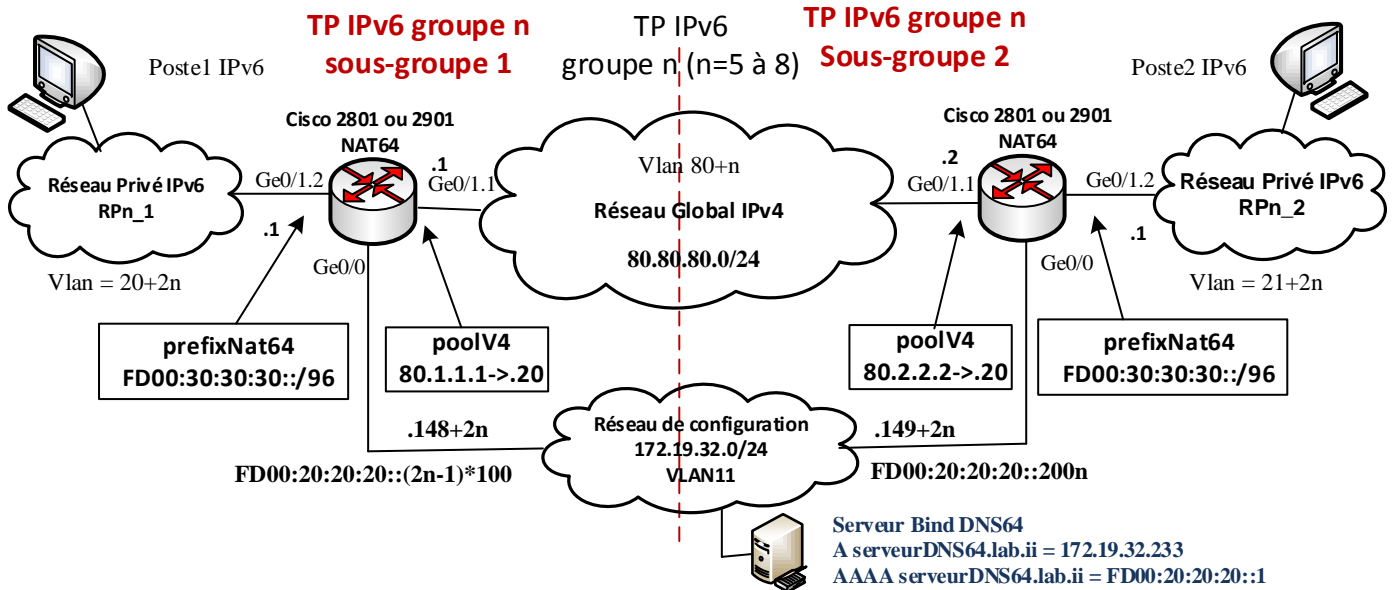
TP IPv6 groupe n sous-groupe 1

TP IPv6 groupe n (n=5 à 8)

TP IPv6 groupe n Sous-groupe 2

Poste1 IPv6

Poste2 IPv6

Cisco 2801 ou 2901 NAT64

Cisco 2801 ou 2901 NAT64

Réseau Privé IPv6 RPn_1

Ge0/1.2

.1

Ge0/1.1

.1

Vlan 80+n

Réseau Global IPv4

80.80.80.0/24

.2

Ge0/1.1

Ge0/1.2

Réseau Privé IPv6 RPn_2

.1

Vlan = 20+2n

Ge0/0

Ge0/0

Vlan = 21+2n

prefixNat64
FD00:30:30:30::/96

poolV4
80.1.1.1->.20

poolV4
80.2.2.2->.20

prefixNat64
FD00:30:30:30::/96

.148+2n

Réseau de configuration
172.19.32.0/24
VLAN11

.149+2n

FD00:20:20:20::(2n-1)*100

FD00:20:20:20::200n

Serveur Bind DNS64
A serveurDNS64.lab.ii = 172.19.32.233
AAAA serveurDNS64.lab.ii = FD00:20:20:20::1